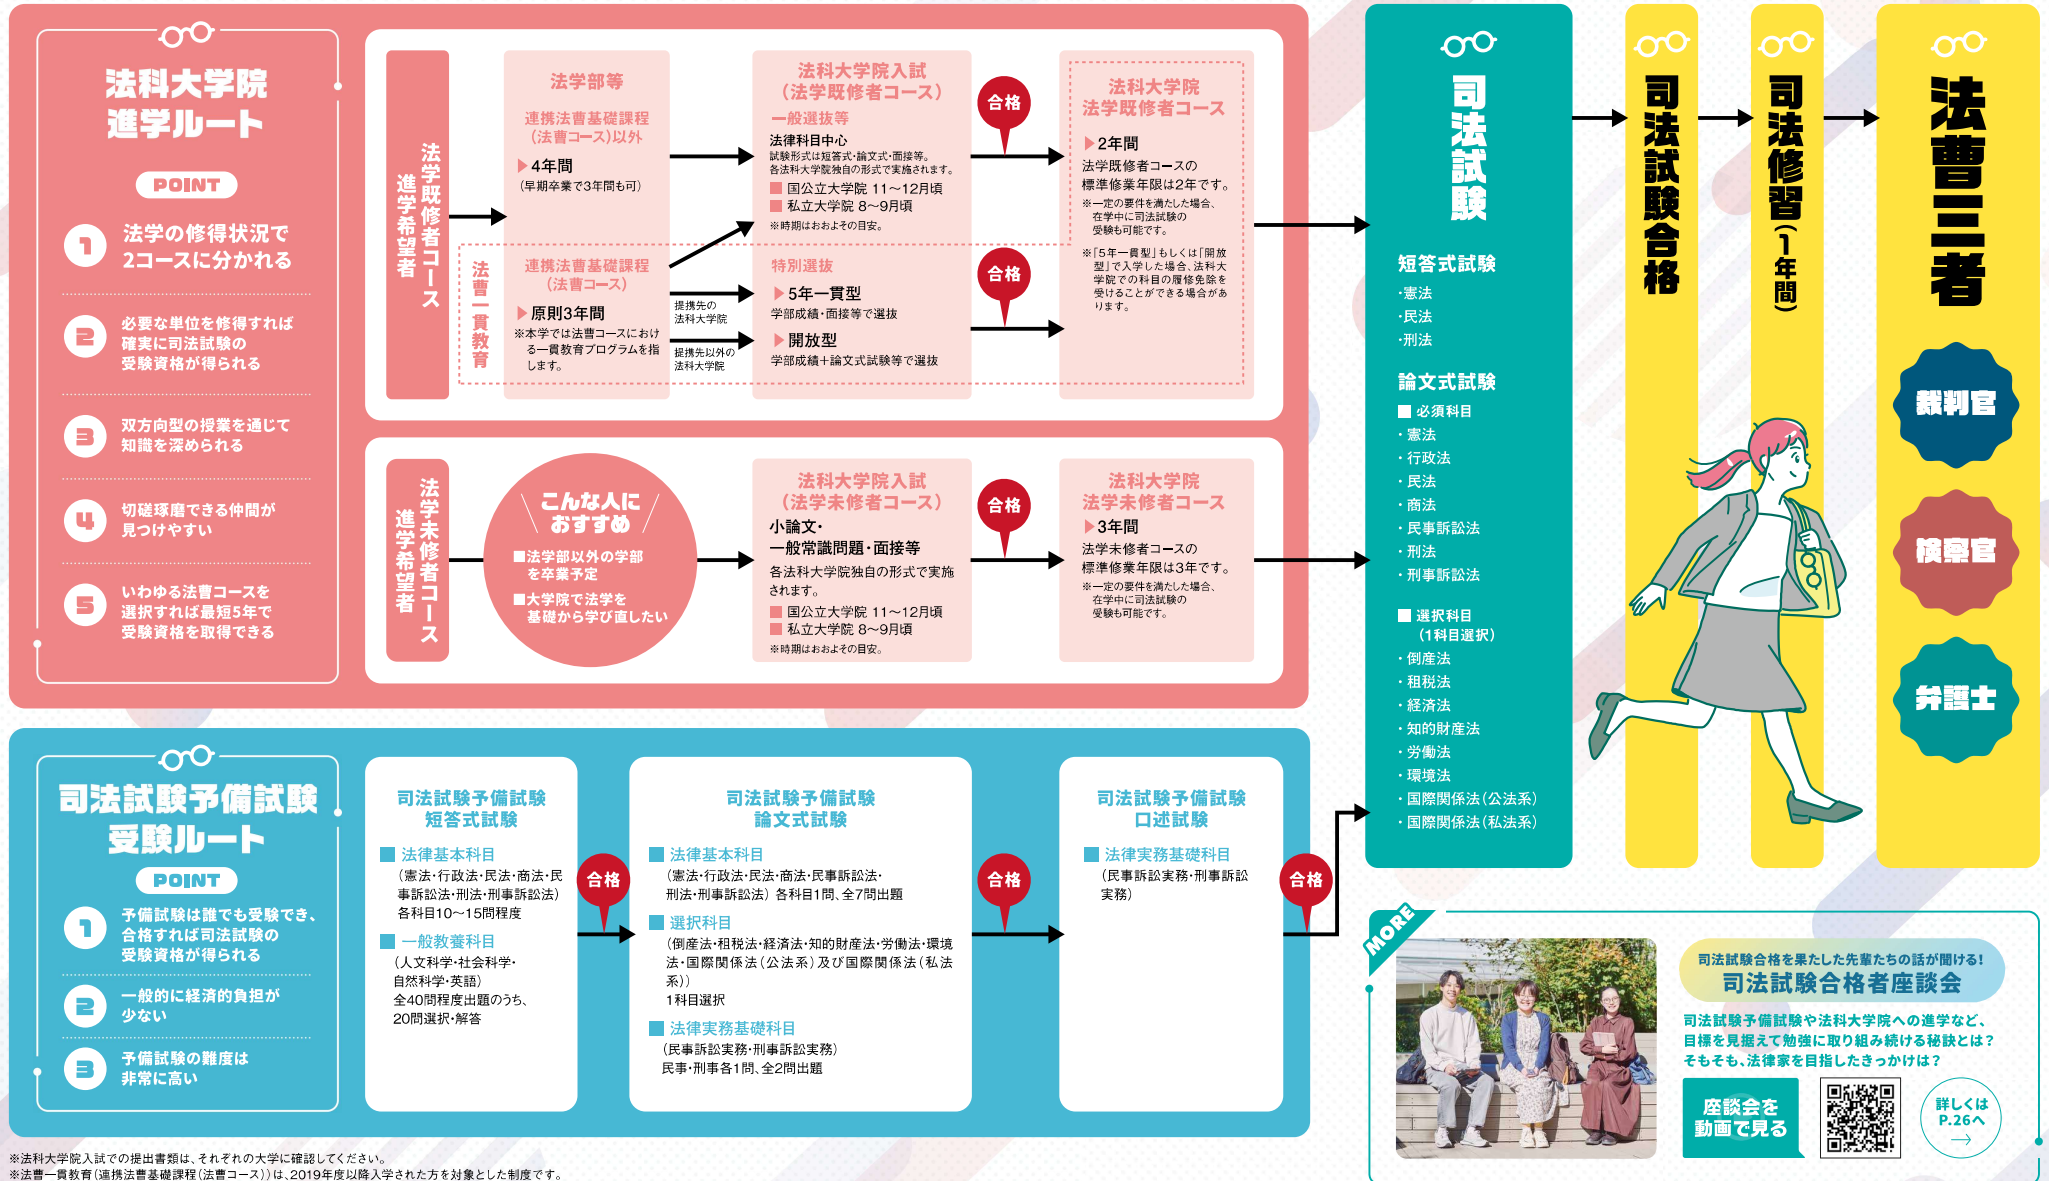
法科大学院進学ルート

POINT

1 法学の修得状況で2コースに分かれる

2 必要な単位を修得すれば確実に司法試験の受験資格が得られる

3 双方向型の授業を通じて知識を深められる

4 切磋琢磨できる仲間が見つけやすい

5 いわゆる法曹コースを選択すれば最短5年で受験資格を取得できる

法学既修者コース進学希望者

法学部等

連携法曹基礎課程（法曹コース）以外

4年間
（早期卒業で3年間も可）

法曹一貫教育

連携法曹基礎課程（法曹コース）

原則3年間
※本学では法曹コースにおける一貫教育プログラムを指します。

提携先の法科大学院

提携先以外の法科大学院

法科大学院入試（法学既修者コース）

一般選抜等

法律科目中心
試験形式は短答式・論文式・面接等。各法科大学院独自の形式で実施されます。
国公立大学院 11～12月頃
私立大学院 8～9月頃
※時期はおおよその目安。

特別選抜

5年一貫型
学部成績・面接等で選抜

開放型
学部成績＋論文式試験等で選抜

合格

合格

法科大学院法学既修者コース

2年間
法学既修者コースの標準修業年限は2年です。
※一定の要件を満たした場合、在学中に司法試験の受験も可能です。

※「5年一貫型」もしくは「開放型」で入学した場合、法科大学院での科目の履修免除を受けることができる場合があります。

法学未修者コース進学希望者

こんな人におすすめ
■法学部以外の学部を卒業予定
■大学院で法学を基礎から学び直したい

法科大学院入試（法学未修者コース）

小論文・
一般常識問題・面接等
各法科大学院独自の形式で実施されます。
国公立大学院 11～12月頃
私立大学院 8～9月頃
※時期はおおよその目安。

合格

法科大学院法学未修者コース

3年間
法学未修者コースの標準修業年限は3年です。
※一定の要件を満たした場合、在学中に司法試験の受験も可能です。

司法試験

短答式試験
・憲法
・民法
・刑法

論文式試験
■ 必須科目
・憲法
・行政法
・民法
・商法
・民事訴訟法
・刑法
・刑事訴訟法

■ 選択科目
（1科目選択）
・倒産法
・租税法
・経済法
・知的財産法
・労働法
・環境法
・国際関係法（公法系）
・国際関係法（私法系）

司法試験合格

司法修習（1年間）

法曹三者

裁判官

検察官

弁護士

司法試験予備試験受験ルート

POINT

1 予備試験は誰でも受験でき、合格すれば司法試験の受験資格が得られる

2 一般的に経済的負担が少ない

3 予備試験の難度は非常に高い

司法試験予備試験
短答式試験

■ 法律基本科目
（憲法・行政法・民法・商法・民事訴訟法・刑法・刑事訴訟法）
各科目10～15問程度

■ 一般教養科目
（人文科学・社会科学・自然科学・英語）
全40問程度出題のうち、20問選択・解答

合格

司法試験予備試験
論文式試験

■ 法律基本科目
（憲法・行政法・民法・商法・民事訴訟法・刑法・刑事訴訟法）各科目1問、全7問出題

■ 選択科目
（倒産法・租税法・経済法・知的財産法・労働法・環境法・国際関係法（公法系）及び国際関係法（私法系））
1科目選択

■ 法律実務基礎科目
（民事訴訟実務・刑事訴訟実務）
民事・刑事各1問、全2問出題

合格

司法試験予備試験
口述試験

■ 法律実務基礎科目
（民事訴訟実務・刑事訴訟実務）

合格

MORE

司法試験合格を果たした先輩たちの話が聞ける！
司法試験合格者座談会

司法試験予備試験や法科大学院への進学など、目標を見据えて勉強に取り組み続ける秘訣とは？そもそも、法律家を目指したきっかけは？

座談会を動画で見る

詳しくはP.26へ

※法科大学院入試での提出書類は、それぞれの大学に確認してください。
※法曹一貫教育（連携法曹基礎課程（法曹コース））は、2019年度以降入学された方を対象とした制度です。